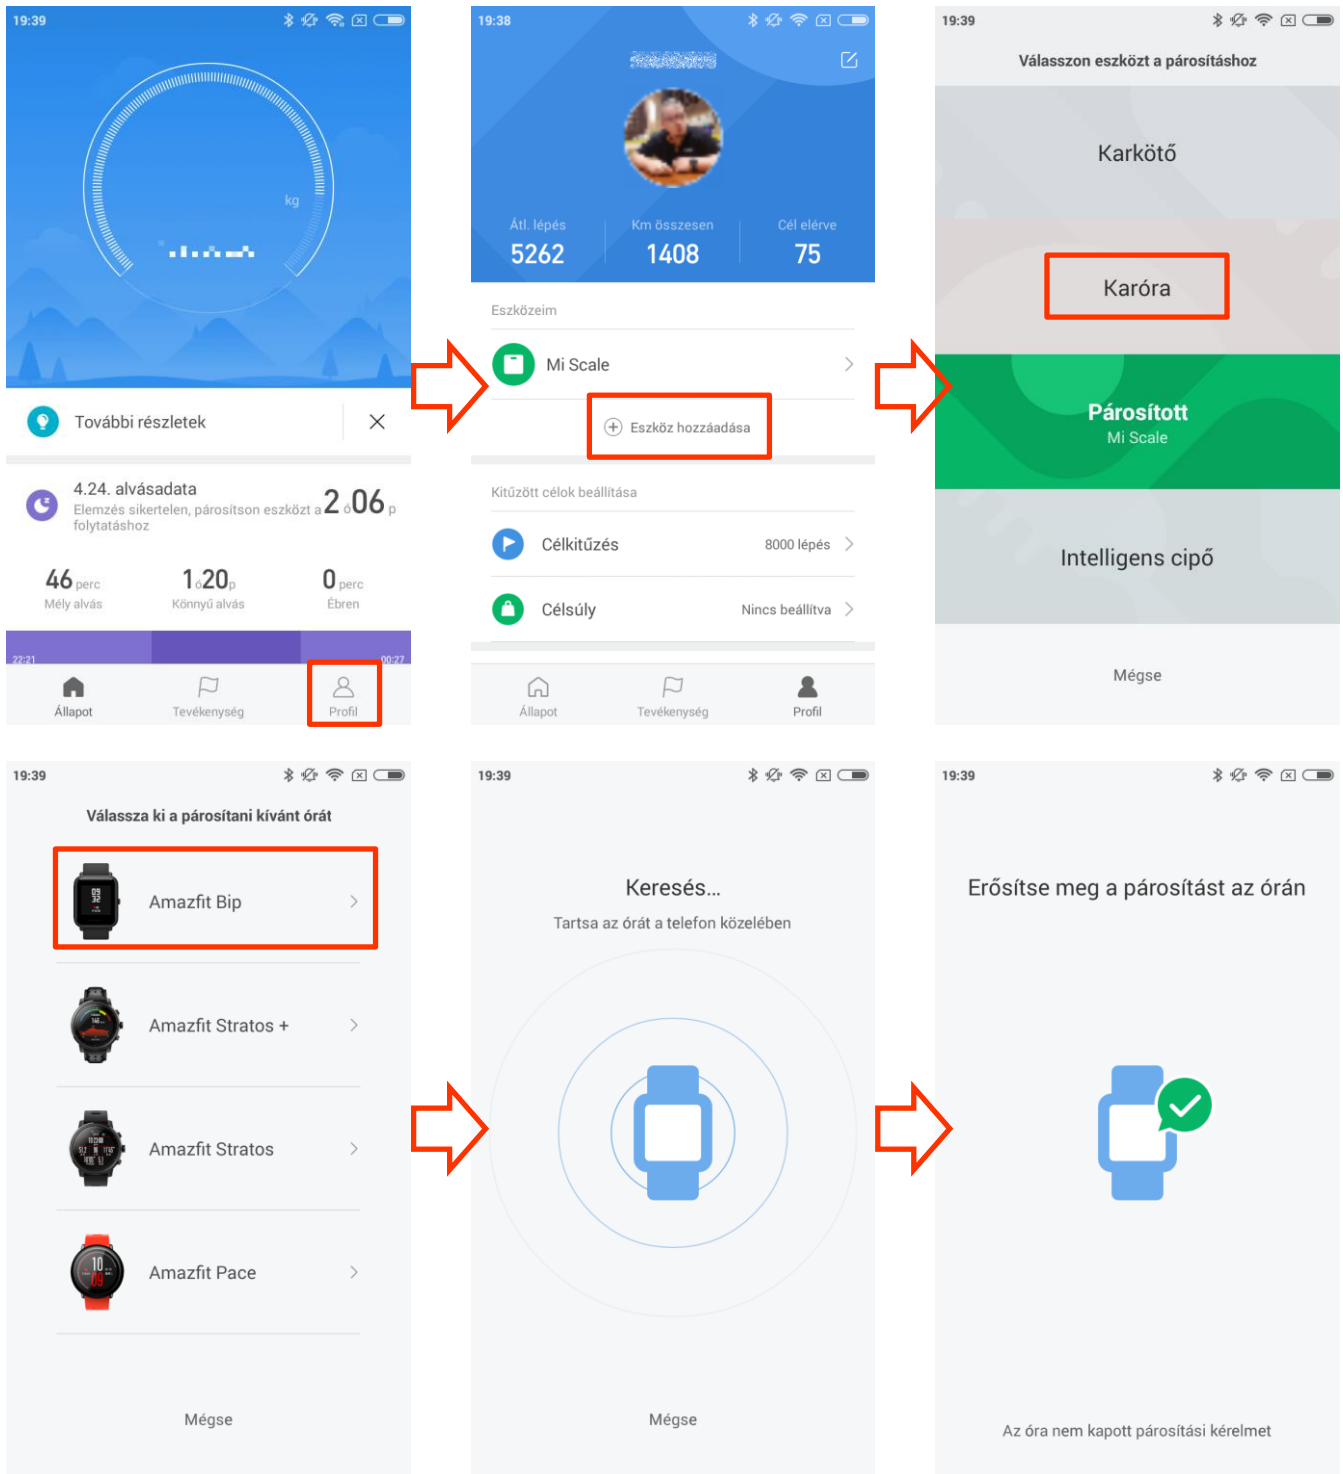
19:39

kg

További részletek

4.24. alvásadata
Elemzés sikertelen, párosítson eszközt a folytatáshoz

2 ó 06 p

46 perc
Mély alvás

1 ó 20 p
Könnyű alvás

0 perc
Ébren

22:21
00:27

Állapot
Tevékenység
Profil

19:38

Átl. lépés
5262

Km összesen
1408

Cél elérve
75

Eszközeim

Mi Scale

Eszköz hozzáadása

Kitűzött célok beállítása

Célkitűzés
8000 lépés

Célsúly
Nincs beállítva

Állapot
Tevékenység
Profil

19:39

Válasszon eszközt a párosításhoz

Karkötő

Karóra

Párosított
Mi Scale

Intelligens cipő

Mégse

19:39

Válassza ki a párosítani kívánt órát

Amazfit Bip

Amazfit Stratos +

Amazfit Stratos

Amazfit Pace

Mégse

19:39

Keresés...
Tartsa az órát a telefon közelében

Mégse

19:39

Erősítse meg a párosítást az órán

Az óra nem kapott párosítási kérelmet